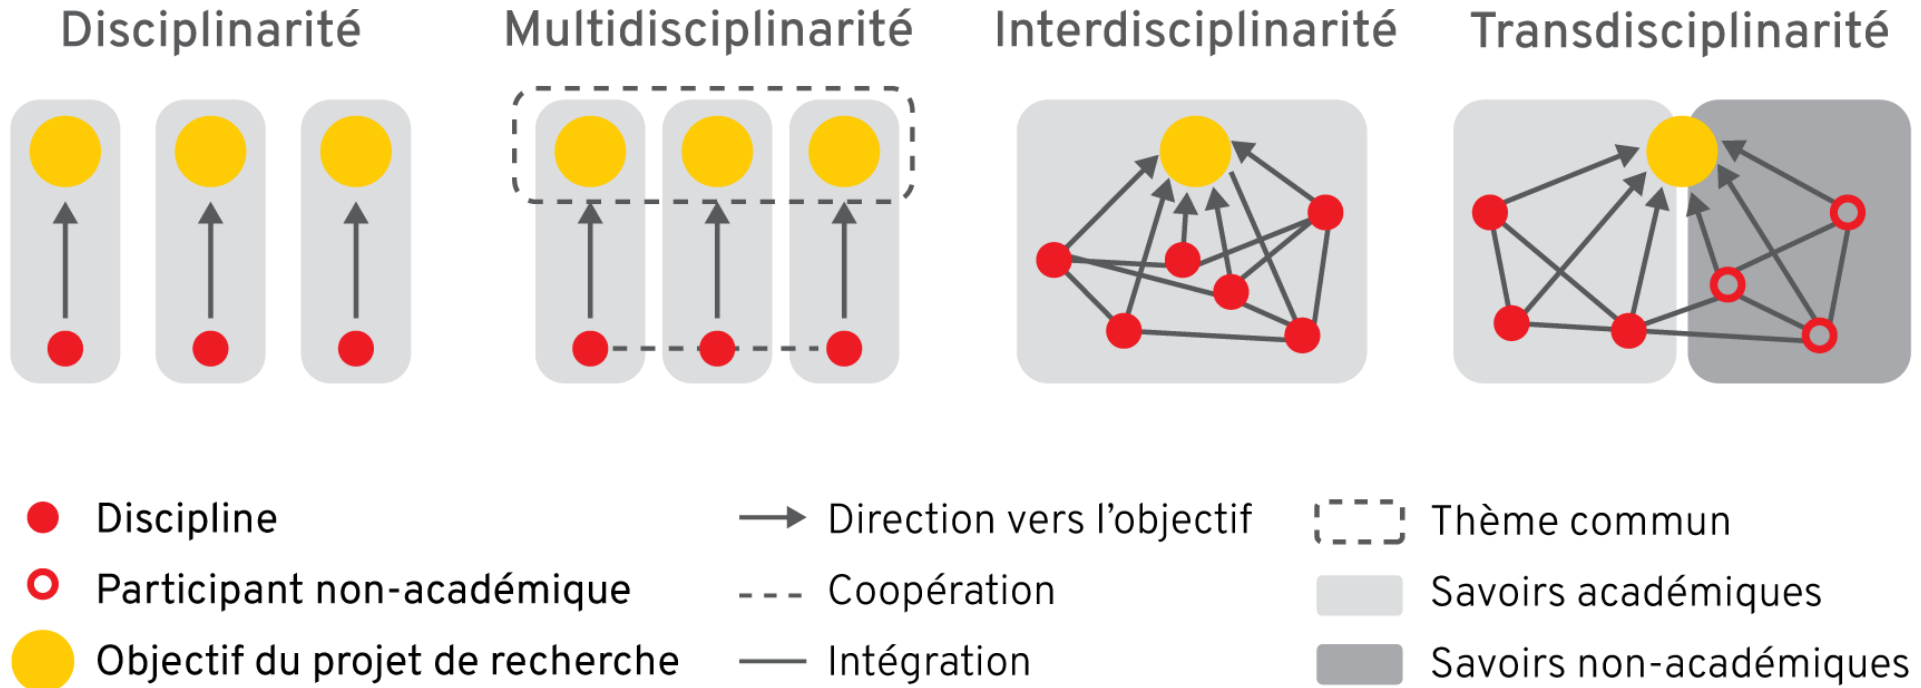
Disciplinarité Multidisciplinarité Interdisciplinarité Transdisciplinarité

Discipline
Participant non-académique
Objectif du projet de recherche

Direction vers l'objectif
Coopération
Intégration

Thème commun
Savoirs académiques
Savoirs non-académiques